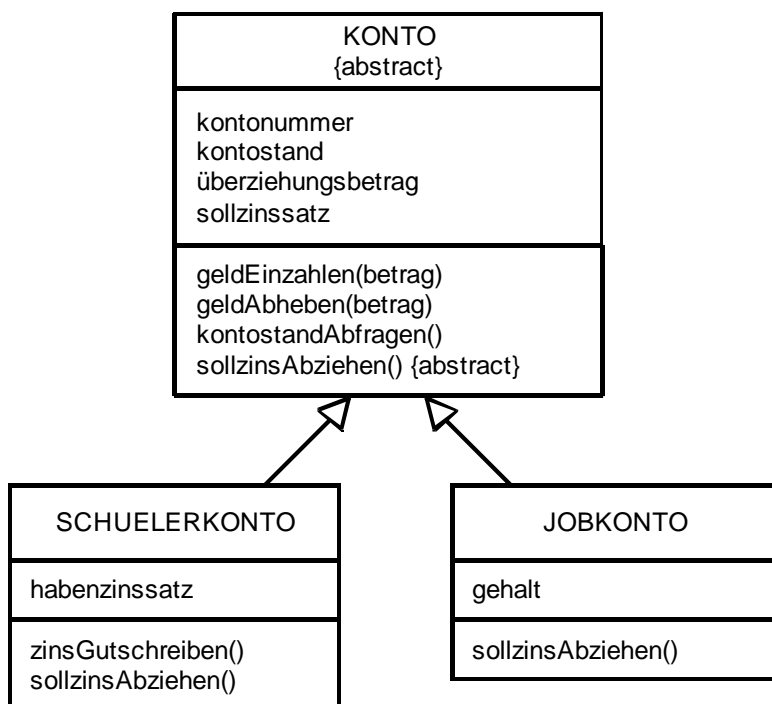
KONTO
{abstract}

kontonummer
kontostand
überziehungsbetrag
sollzinssatz

geldEinzahlen(betrag)
geldAbheben(betrag)
kontostandAbfragen()
sollzinsAbziehen() {abstract}

SCHUELERKONTO

habenzinssatz

zinsGutschreiben()
sollzinsAbziehen()

JOBKONTO

gehalt

sollzinsAbziehen()